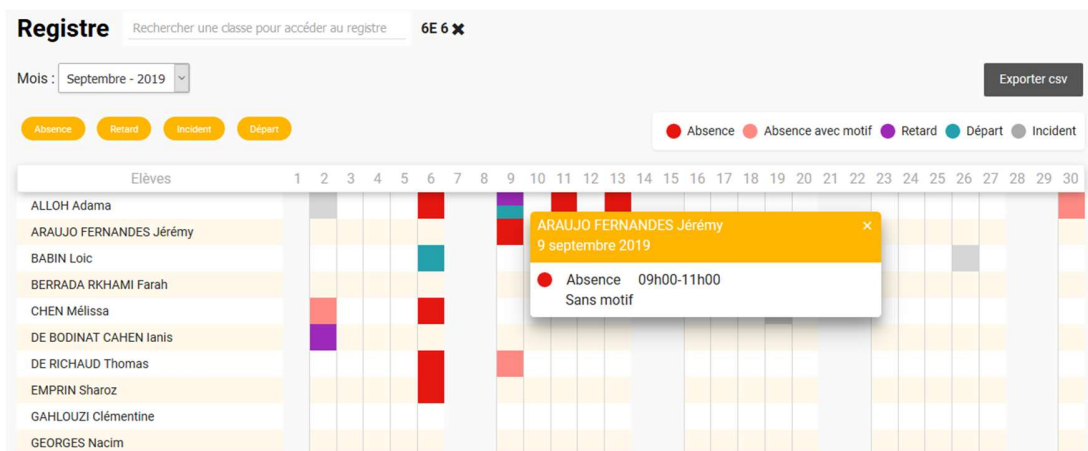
Registre

Rechercher une classe pour accéder au registre

6E 6 ✖

Mois : Septembre - 2019

Exporter csv

Absence Retard Incident Départ

Absence Absence avec motif Retard Départ Incident

| Elèves | 1 | 2 | 3 | 4 | 5 | 6 | 7 | 8 | 9 | 10 | 11 | 12 | 13 | 14 | 15 | 16 | 17 | 18 | 19 | 20 | 21 | 22 | 23 | 24 | 25 | 26 | 27 | 28 | 29 | 30 |
|---|---|---|---|---|---|---|---|---|---|---|---|---|---|---|---|---|---|---|---|---|---|---|---|---|---|---|---|---|---|---|
| ALLOH Adama | | | | | | | | | | | | | | | | | | | | | | | | | | | | | | |
| ARAUJO FERNANDES Jérémy | | | | | | | | | | | | | | | | | | | | | | | | | | | | | | |
| BABIN Loic | | | | | | | | | | | | | | | | | | | | | | | | | | | | | | |
| BERRADA RKHAMI Farah | | | | | | | | | | | | | | | | | | | | | | | | | | | | | | |
| CHEN Mélissa | | | | | | | | | | | | | | | | | | | | | | | | | | | | | | |
| DE BODINAT CAHEN Ianis | | | | | | | | | | | | | | | | | | | | | | | | | | | | | | |
| DE RICHAUD Thomas | | | | | | | | | | | | | | | | | | | | | | | | | | | | | | |
| EMPRIN Sharoz | | | | | | | | | | | | | | | | | | | | | | | | | | | | | | |
| GAHLOUZI Clémentine | | | | | | | | | | | | | | | | | | | | | | | | | | | | | | |
| GEORGES Nacim | | | | | | | | | | | | | | | | | | | | | | | | | | | | | | |

ARAUJO FERNANDES Jérémy ×
9 septembre 2019

Absence 09h00-11h00
Sans motif